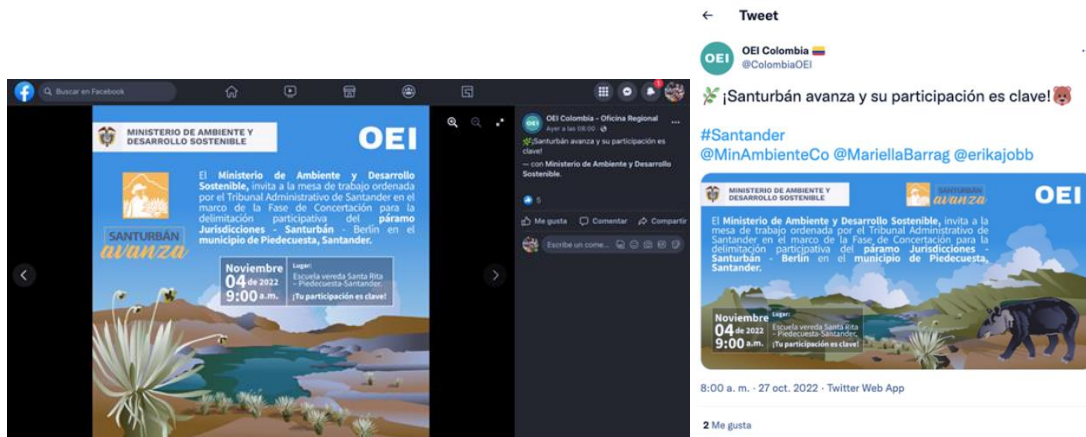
Buscar en Facebook

MINISTERIO DE AMBIENTE Y DESARROLLO SOSTENIBLE

OEI

El Ministerio de Ambiente y Desarrollo Sostenible, invita a la mesa de trabajo ordenada por el Tribunal Administrativo de Santander en el marco de la Fase de Concertación para la delimitación participativa del páramo Jurisdicciones - Santurbán - Berlín en el municipio de Piedecuesta, Santander.

SANTURBÁN avanza

Noviembre 04 de 2022 9:00 a.m.

Lugar: Escuela vereda Santa Rita - Piedecuesta-Santander.

¡Tu participación es clave!

OEI Colombia - Oficina Regional
Ayer a las 09:00

¡Santurbán avanza y su participación es clave!

— con Ministerio de Ambiente y Desarrollo Sostenible.

5

Me gusta Comentar Compartir

Escribe un come...

Tweet

OEI Colombia
@ColombiaOEI

¡Santurbán avanza y su participación es clave!

#Santander
@MinAmbienteCo @MariellaBarrag @erikajobb

MINISTERIO DE AMBIENTE Y DESARROLLO SOSTENIBLE

Santurbán avanza

OEI

El Ministerio de Ambiente y Desarrollo Sostenible, invita a la mesa de trabajo ordenada por el Tribunal Administrativo de Santander en el marco de la Fase de Concertación para la delimitación participativa del páramo Jurisdicciones - Santurbán - Berlín en el municipio de Piedecuesta, Santander.

Noviembre 04 de 2022 9:00 a.m.

Lugar: Escuela vereda Santa Rita - Piedecuesta-Santander.

¡Tu participación es clave!

8:00 a. m. · 27 oct. 2022 · Twitter Web App

2 Me gusta